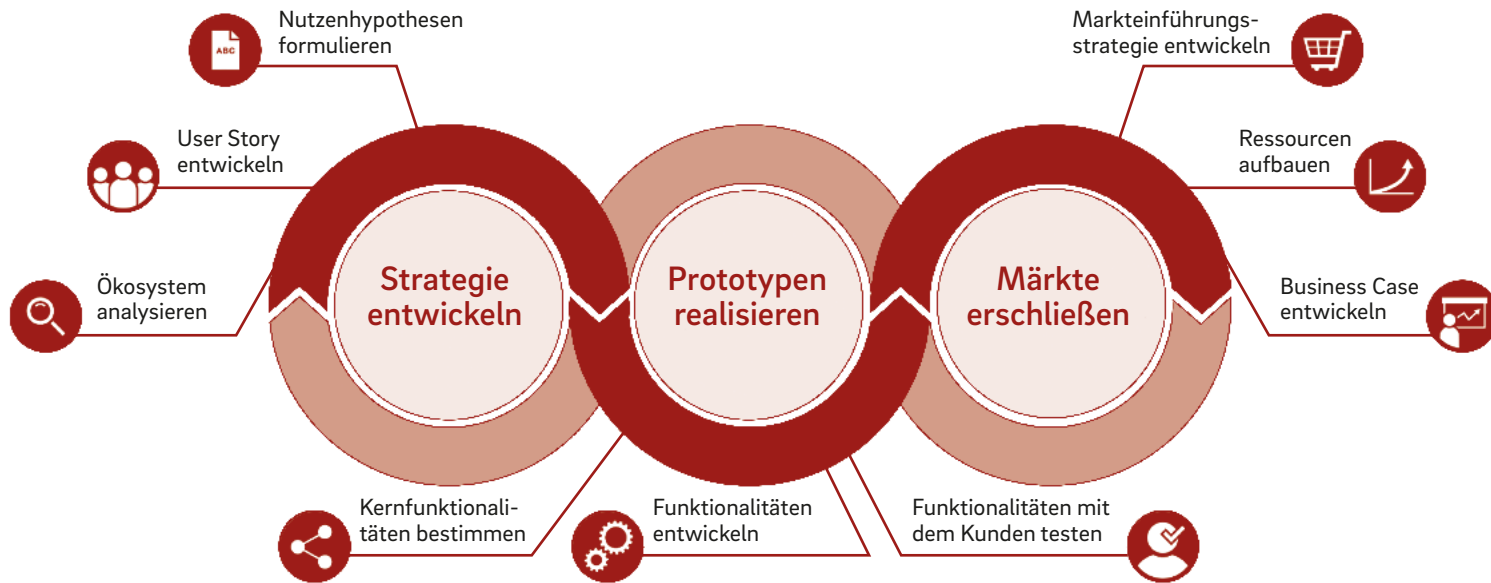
Nutzenhypothesen formulieren

ABC

User Story entwickeln

Ökosystem analysieren

Strategie entwickeln

Prototypen realisieren

Märkte erschließen

Markteinführungsstrategie entwickeln

Ressourcen aufbauen

Business Case entwickeln

Kernfunktionalitäten bestimmen

Funktionalitäten entwickeln

Funktionalitäten mit dem Kunden testen